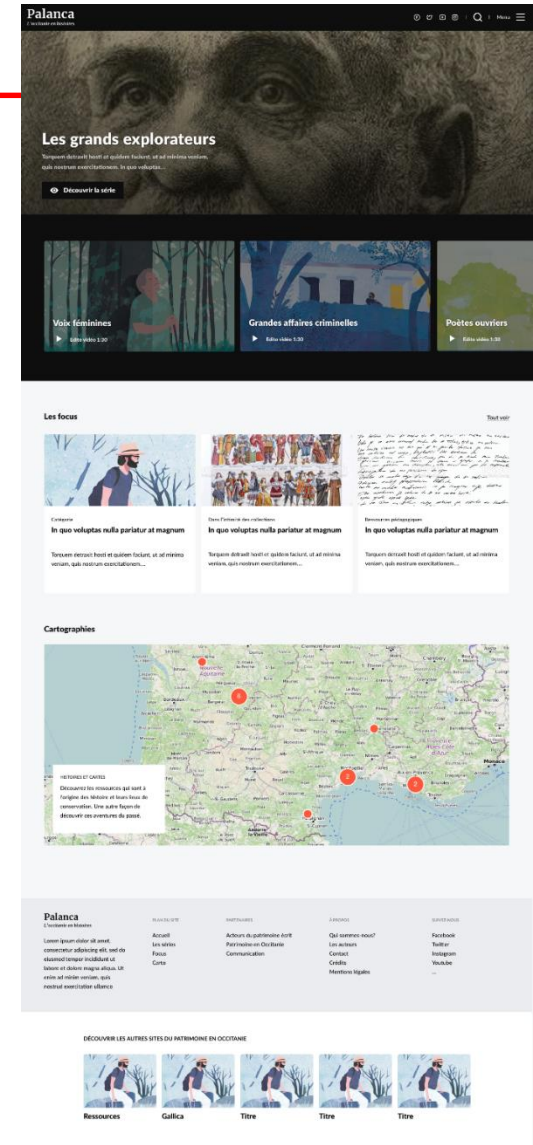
Palanca
L'occitanie en histoires

Menu

Les grands explorateurs

Torquem detraxit hosti et quidem faciunt, ut ad minima veniam, quis nostrum exercitationem. In quo voluptas...

Découvrir la série

Voix féminines
Série vidéo 1:30

Grandes affaires criminelles
Série vidéo 1:30

Poètes ouvriers
Série vidéo 1:30

Les focus

Tout voir

Cartopoésie
In quo voluptas nulla pariatur at magnum
Torquem detraxit hosti et quidem faciunt, ut ad minima veniam, quis nostrum exercitationem...

Dans l'intimité des collections
In quo voluptas nulla pariatur at magnum
Torquem detraxit hosti et quidem faciunt, ut ad minima veniam, quis nostrum exercitationem...

Ressources pédagogiques
In quo voluptas nulla pariatur at magnum
Torquem detraxit hosti et quidem faciunt, ut ad minima veniam, quis nostrum exercitationem...

Cartographies

HISTOIRES ET CARTES
Découvrez les ressources qui sont à l'origine des histoire et leurs lieux de conservation. Une autre façon de découvrir ces aventures du passé.

6
2
2
Monaco

Palanca
L'occitanie en histoires

Lorem ipsum dolor sit amet, consectetur adipiscing elit, sed do eiusmod tempor incididunt ut labore et dolore magna aliqua. Ut enim ad minim veniam, quis nostrud exercitation ullamco

PLAN DU SITE
Accueil
Les séries
Focus
Carte

PARTENAIRES
Acteurs du patrimoine Arift
Patrimoine en Occitanie
Communication

À PROPOS
Qui sommes-nous?
Les auteurs
Contact
Crédits
Mentions légales

SUIVEZ-NOUS
Facebook
Twitter
Instagram
Youtube
...

DÉCOUVRIR LES AUTRES SITES DU PATRIMOINE EN OCCITANIE

Ressources
Gallica
Titre
Titre
Titre